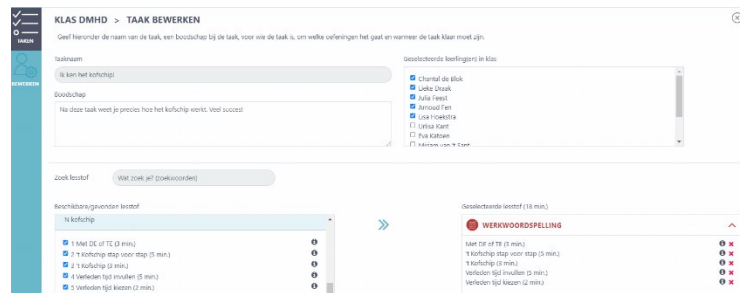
TAKEN

BEWERKEN

KLAS DMHD > TAAK BEWERKEN

Geef hieronder de naam van de taak, een boodschap bij de taak, voor wie de taak is, om welke oefeningen het gaat en wanneer de taak klaar moet zijn.

Taaknaam

Ik ken het kofschip!

Boodschap

Na deze taak weet je precies hoe het kofschip werkt. Veel succes!

Geselecteerde leerling(en) in klas

Chantal de Blok
Lieke Dirsak
Julia Feest
Arnoud Fen
Lisa Hoekstra
Urlisa Kant
Eva Katsen
Miriam van 't Sant

Zoek lesstof

Wat zoek je? (zoekwoorden)

Beschikbare/gevonden lesstof

N kofschip

1 Met DE of TE (3 min.)
2 't Kofschip stap voor stap (5 min.)
3 't Kofschip (3 min.)
4 Verleden tijd invullen (5 min.)
5 Verleden tijd kiezen (2 min.)

»

Geselecteerde lesstof (18 min.)

WERKWOORDSPELLING

Met DE of TE (3 min.)
't Kofschip stap voor stap (5 min.)
't Kofschip (3 min.)
Verleden tijd invullen (5 min.)
Verleden tijd kiezen (2 min.)